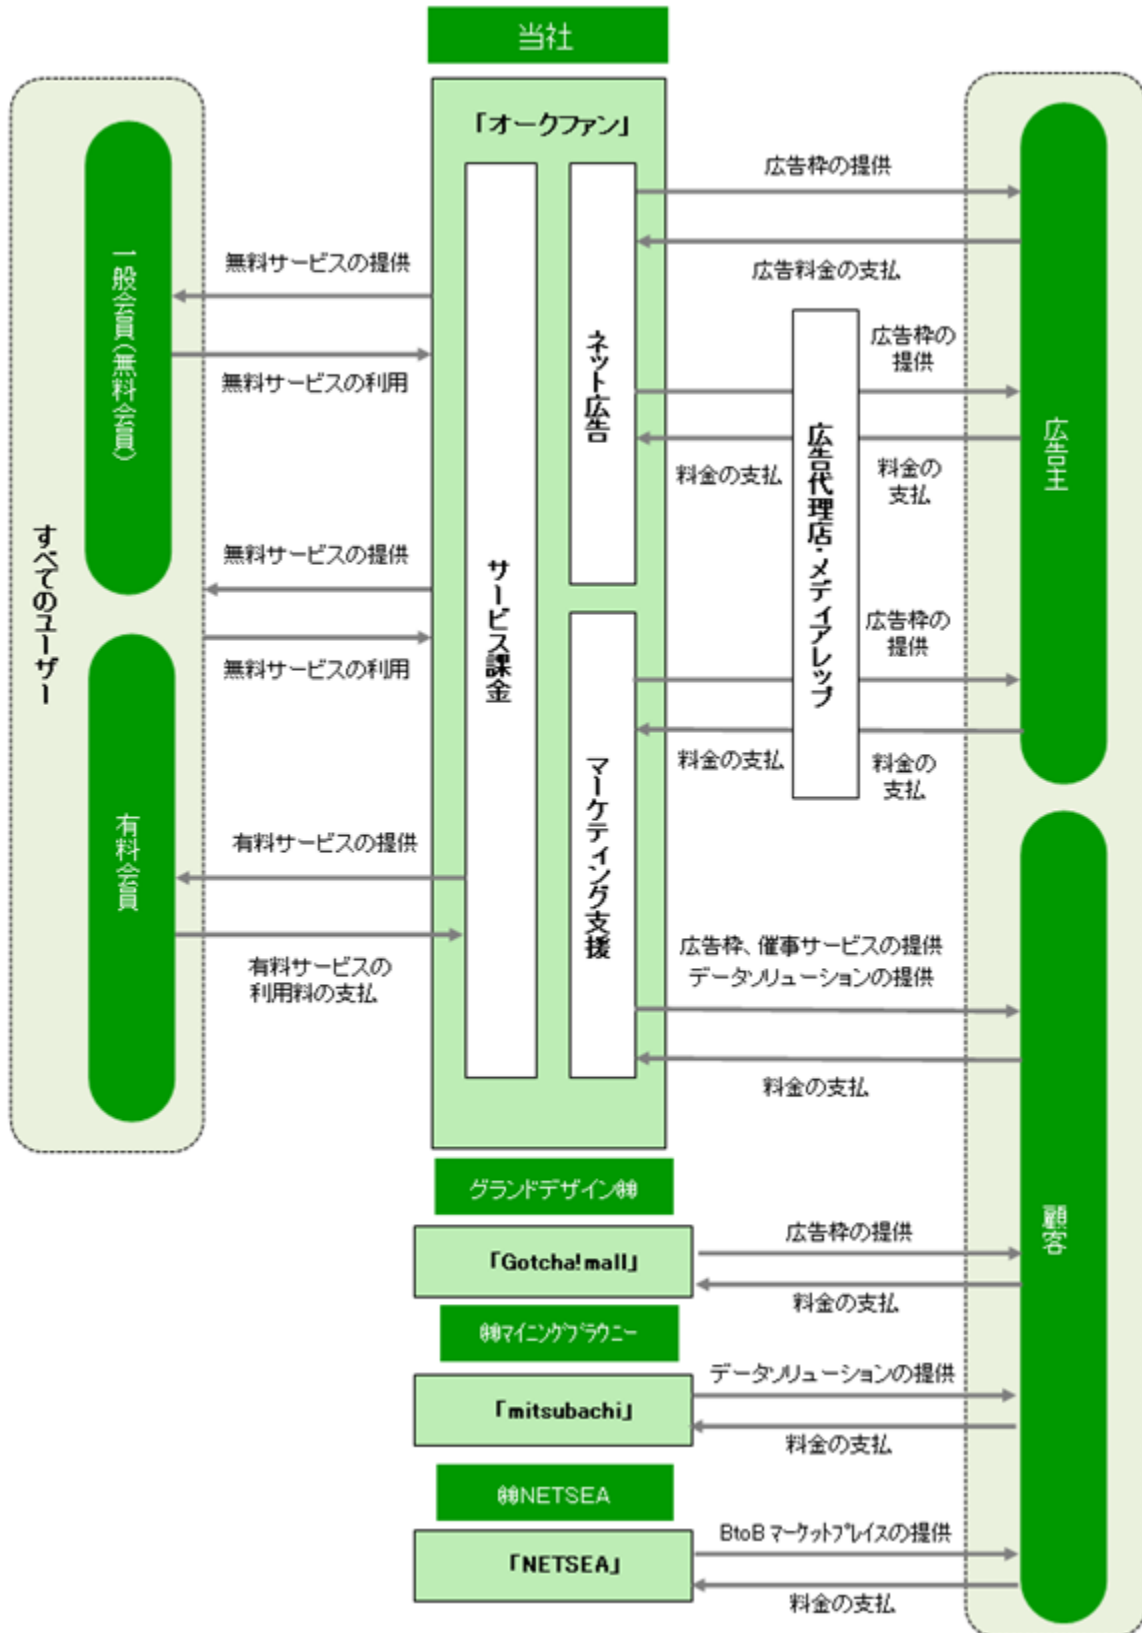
当社

「オークファン」

サービス課金

ネット広告

マーケティング支援

すべてのユーザー

一般会員(無料会員)

有料会員

無料サービスの提供

無料サービスの利用

無料サービスの提供

無料サービスの利用

有料サービスの提供

有料サービスの利用料の支払

広告枠の提供

広告料金の支払

広告代理店・メディアレップ

広告枠の提供

料金の支払

料金の支払

広告枠の提供

料金の支払

料金の支払

広告主

広告枠、催事サービスの提供 データソリューションの提供

料金の支払

顧客

グランドデザイン㈱

「Gotcha!mall」

広告枠の提供

料金の支払

㈱マイニングブラウニー

「mitsubachi」

データソリューションの提供

料金の支払

㈱NETSEA

「NETSEA」

BtoB マーケットプレイスの提供

料金の支払